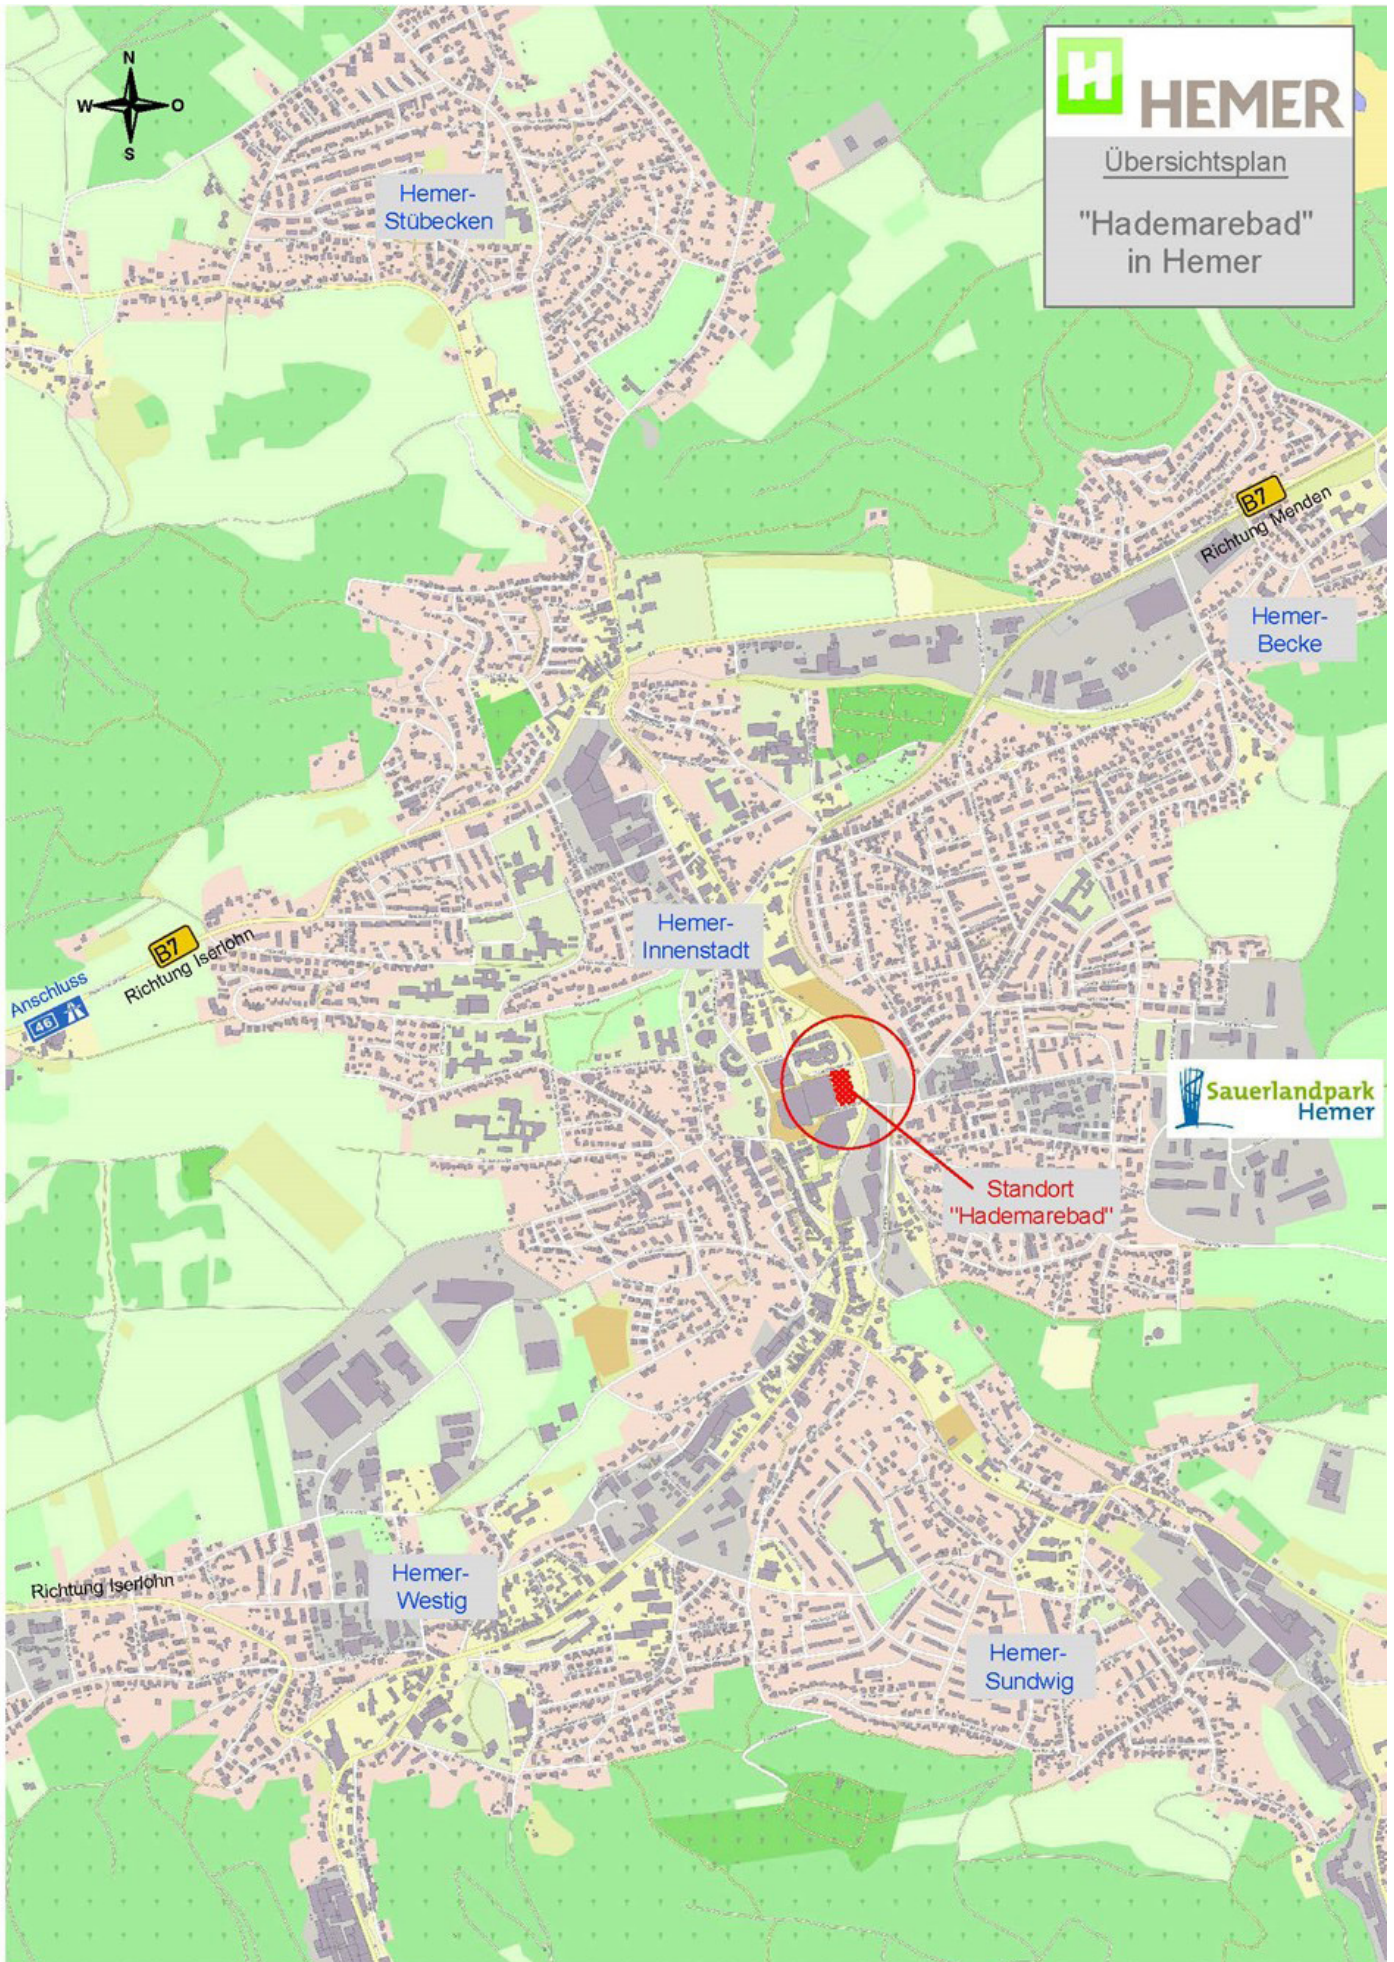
N
W O
S

H HEMER

Übersichtsplan

"Hademarebad" in Hemer

Hemer-Stübecken

B7 Richtung Menden

Hemer-Becke

Hemer-Innenstadt

B7 Richtung Iserlohn

Anschluss 46

Sauerlandpark Hemer

Standort "Hademarebad"

Richtung Iserlohn

Hemer-Westig

Hemer-Sundwig